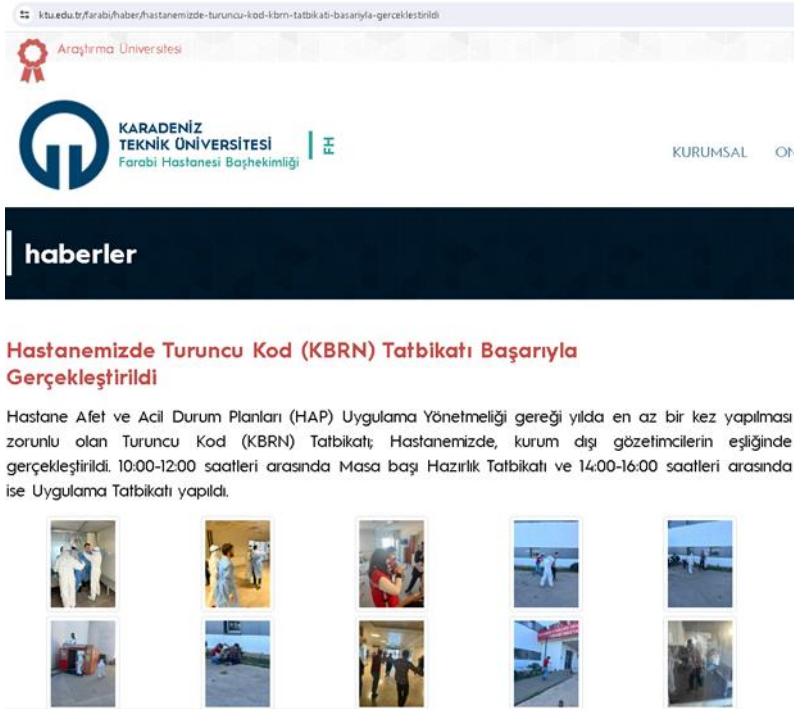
ktu.edu.tr/farabi/haber/hastanemizde-turuncu-kod-kbrn-tatbikati-basariyla-gerceklestirildi

Araştırma Üniversitesi

KARADENİZ TEKNİK ÜNİVERSİTESİ
Farabi Hastanesi Başhekimliği
FH

KURUMSAL ON

haberler

Hastanemizde Turuncu Kod (KBRN) Tatbikatı Başarıyla Gerçekleştirildi

Hastane Afet ve Acil Durum Planları (HAP) Uygulama Yönetmeliği gereği yılda en az bir kez yapılması zorunlu olan Turuncu Kod (KBRN) Tatbikatı; Hastanemizde, kurum dışı gözetimcilerin eşliğinde gerçekleştirildi. 10:00-12:00 saatleri arasında Masa başı Hazırlık Tatbikatı ve 14:00-16:00 saatleri arasında ise Uygulama Tatbikatı yapıldı.